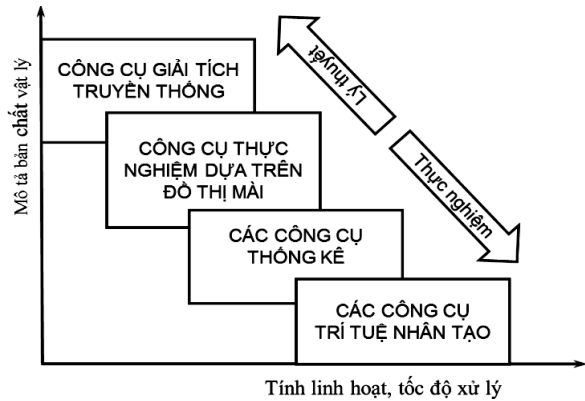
Mô tả bản chất vật lý

CÔNG CỤ GIẢI TÍCH TRUYỀN THỐNG

CÔNG CỤ THỰC NGHIỆM DỰA TRÊN ĐỒ THỊ MÀI

CÁC CÔNG CỤ THỐNG KÊ

CÁC CÔNG CỤ TRÍ TUỆ NHÂN TẠO

Lý thuyết

Thực nghiệm

Tính linh hoạt, tốc độ xử lý